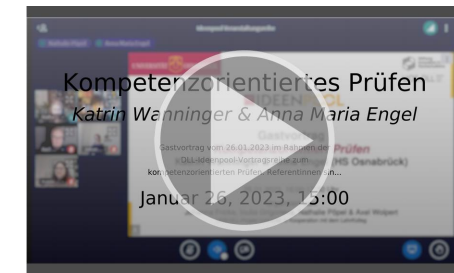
Kompetenzorientiertes Prüfen
Katrin Wanninger & Anna Maria Engel

Gastvortrag vom 26.01.2023 im Rahmen der DLL-Ideenpool-Vortragsreihe zum kompetenzorientierten Prüfen. Referentinnen sin...

IDEENPOOL

Prüfen

HS Osnabrück)

January 26, 2023, 15:00